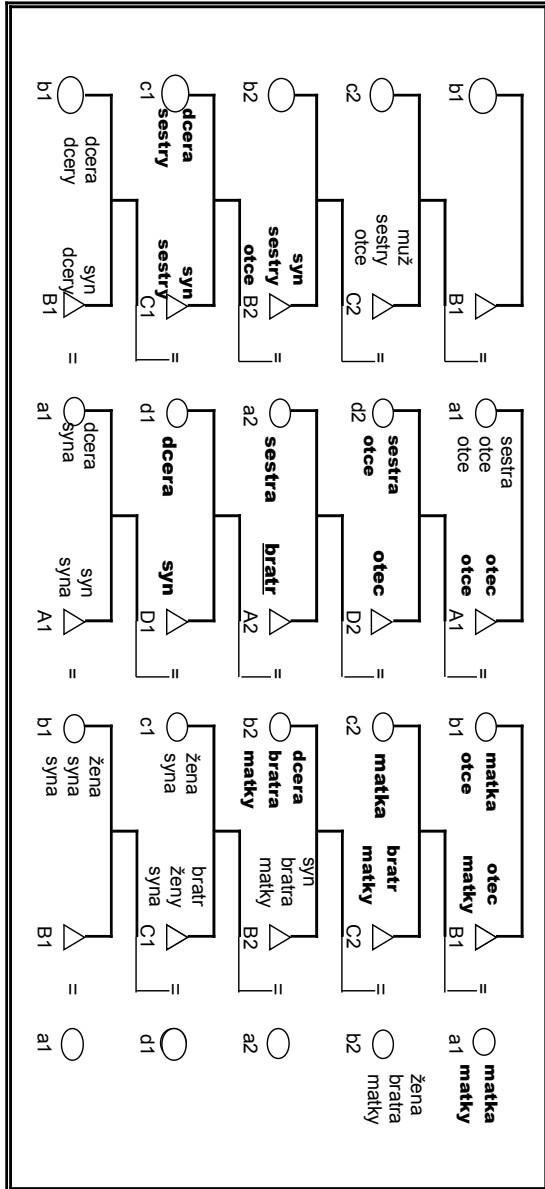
b1
B1
=
c2
muž sestry otce
C2
=
b2
syn sestry otce B2
=
c1
dcera sestry
syn sestry
C1
=
b1
dcera dcery
syn dcery
B1
=

a1
sestra otce otce
otec otce
A1
=
d2
sestra otce
otec
D2
=
a2
sestra
bratr
A2
=
d1
dcera
syn
D1
=
a1
dcera syna
syn syna
A1
=

b1
matka otce
otec matky
B1
=
c2
matka
bratr matky
C2
=
b2
dcera bratra matky
syn bratra matky
B2
=
c1
žena syna
bratr ženy syna
C1
=
b1
žena syna syna
B1
=

a1
matka matky
b2
žena bratra matky
a2
d1
a1